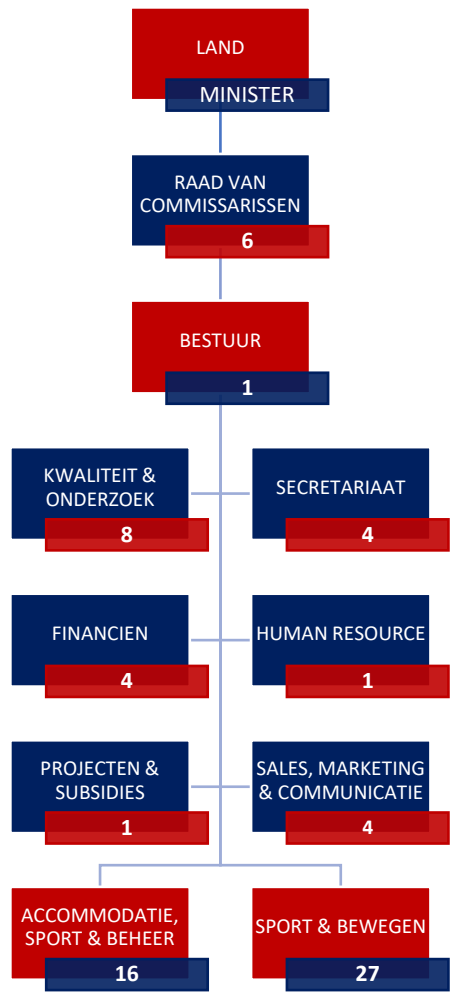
LAND
MINISTER

RAAD VAN COMMISSARISSEN
6

BESTUUR
1

KWALITEIT & ONDERZOEK
8

SECRETARIAAT
4

FINANCIEN
4

HUMAN RESOURCE
1

PROJECTEN & SUBSIDIES
1

SALES, MARKETING & COMMUNICATIE
4

ACCOMMODATIE, SPORT & BEHEER
16

SPORT & BEWEGEN
27